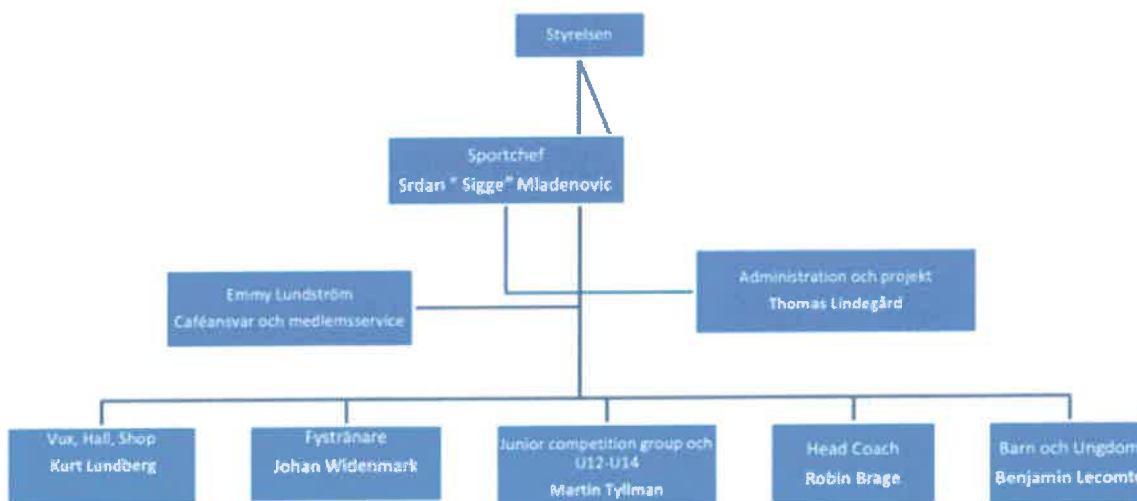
Styrelsen

Sportchef
Srdan " Sigge" Mladenovic

Emmy Lundström
Caféansvar och medlemsservice

Administration och projekt
Thomas Lindegård

Vux, Hall, Shop
Kurt Lundberg

Fystränare
Johan Widenmark

Junior competition group och U12-U14
Martin Tyllman

Head Coach
Robin Brage

Barn och Ungdom
Benjamin Lecomt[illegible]